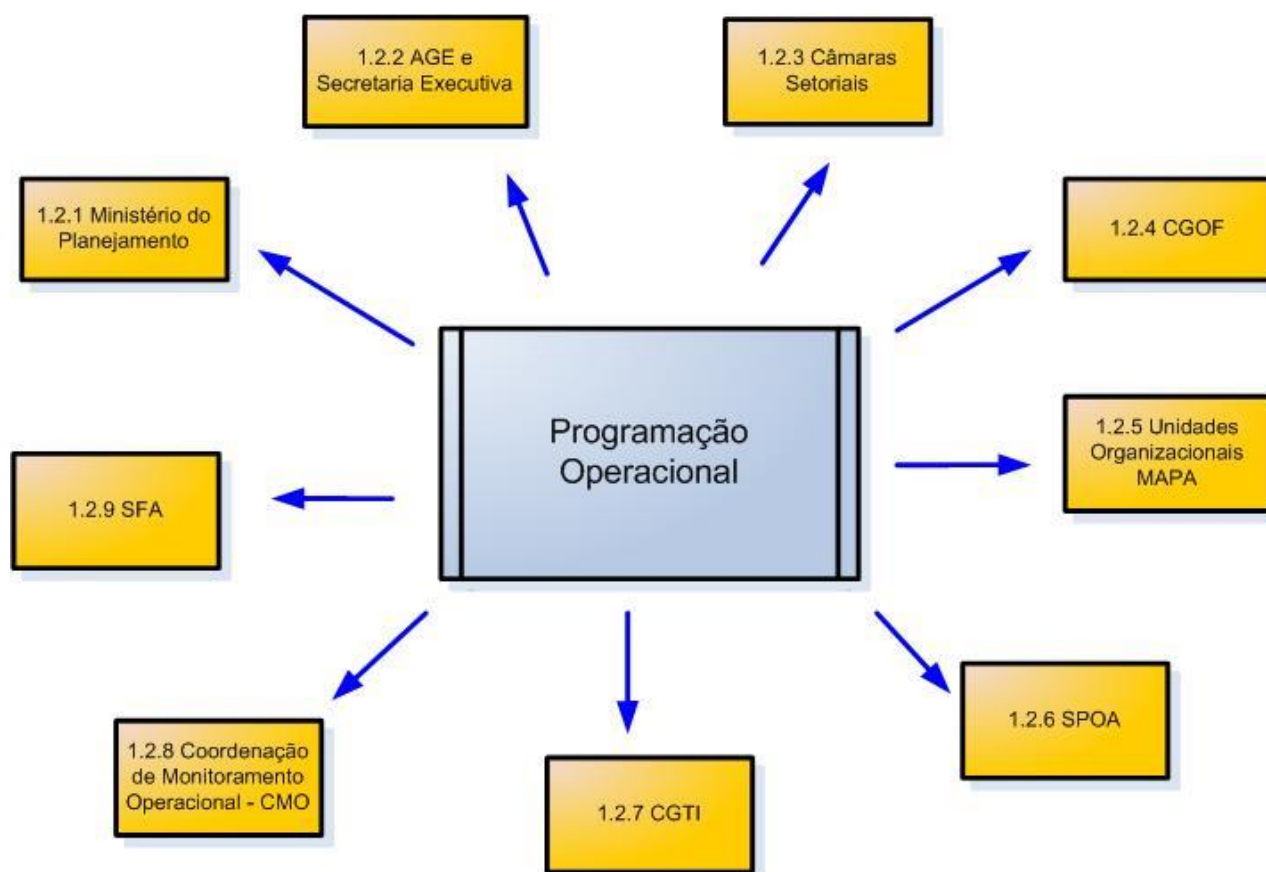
1.2.2 AGE e Secretaria Executiva

1.2.3 Câmaras Setoriais

1.2.1 Ministério do Planejamento

1.2.4 CGOF

Programação Operacional

1.2.5 Unidades Organizacionais MAPA

1.2.9 SFA

1.2.8 Coordenação de Monitoramento Operacional - CMO

1.2.7 CGTI

1.2.6 SPOA